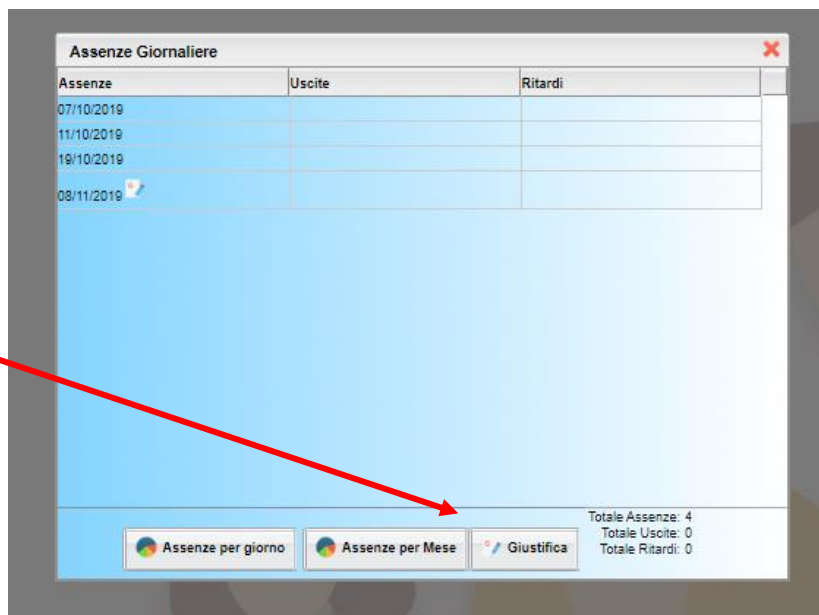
Assenze Giornaliere

| Assenze | Uscite | Ritardi |
|---|---|---|
| 07/10/2019 | | |
| 11/10/2019 | | |
| 19/10/2019 | | |
| 08/11/2019 | | |

Assenze per giorno
Assenze per Mese
Giustifica

Totale Assenze: 4
Totale Uscite: 0
Totale Ritardi: 0